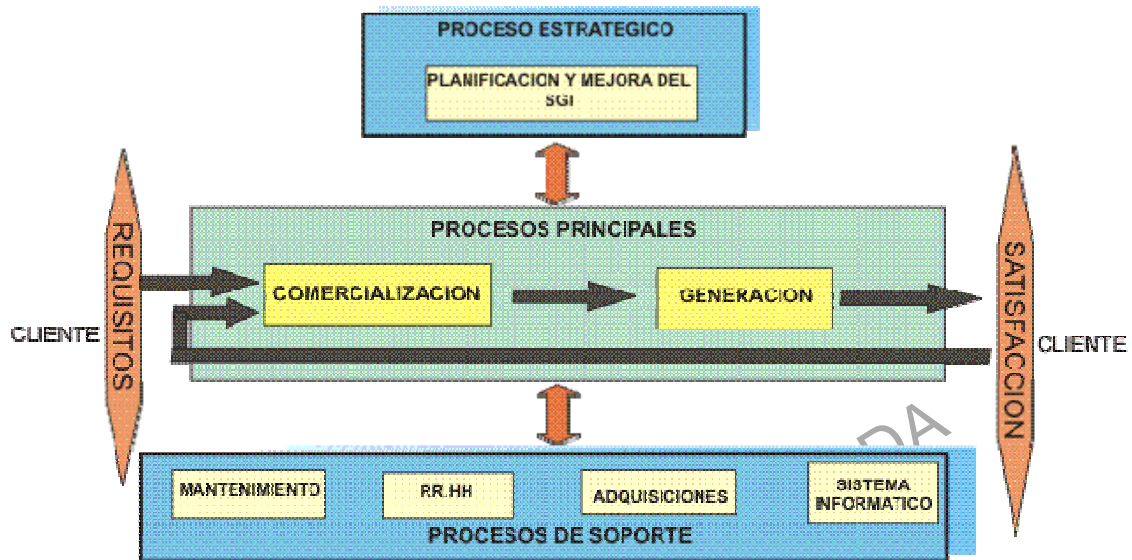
PROCESO ESTRATEGICO

PLANIFICACION Y MEJORA DEL SGI

REQUISITOS

CLIENTE

PROCESOS PRINCIPALES

COMERCIALIZACION

GENERACION

SATISFACCION

CLIENTE

DA

MANTENIMIENTO

RR.HH

ADQUISICIONES

SISTEMA INFORMATICO

PROCESOS DE SOPORTE